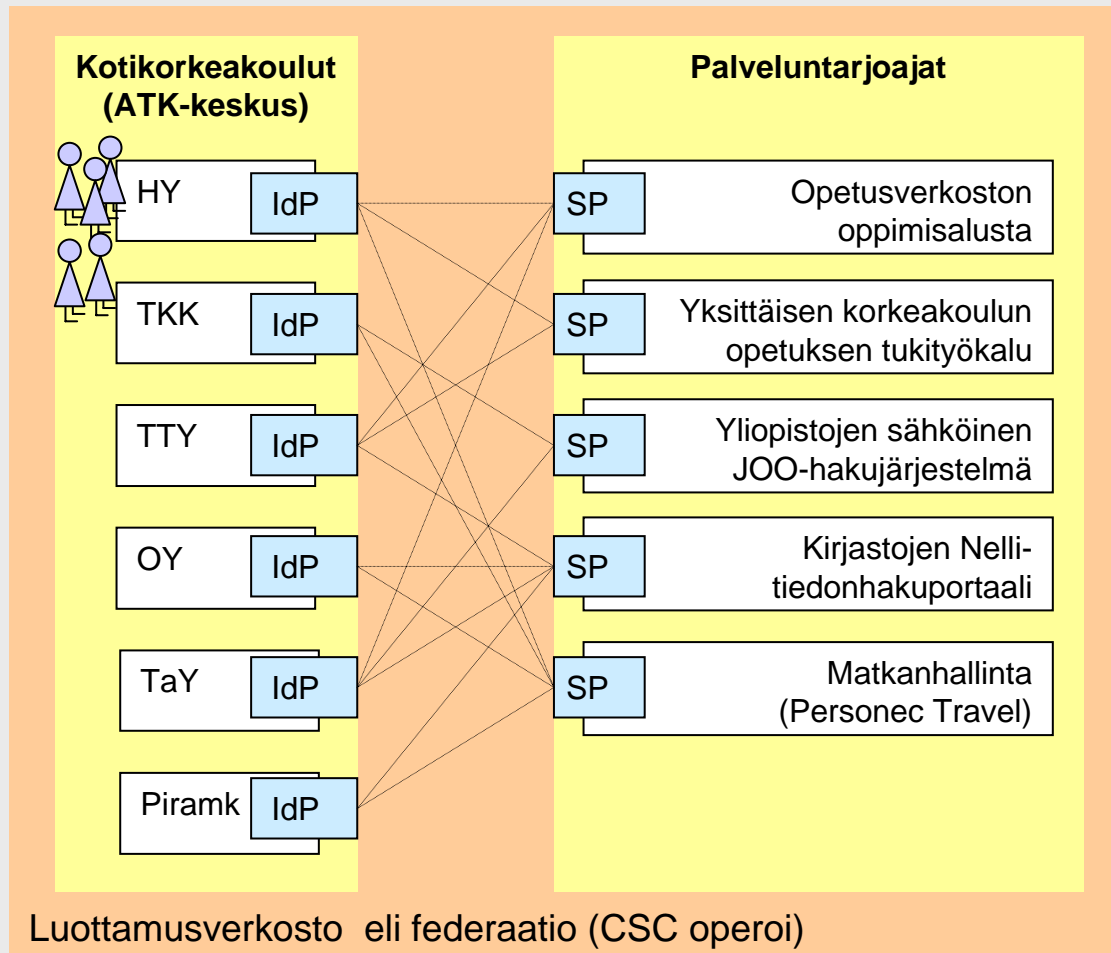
Kotikorkeakoulut (ATK-keskus)

Palveluntarjoajat

HY IdP
TKK IdP
TTY IdP
OY IdP
TaY IdP
Piramk IdP

SP Opetusverkoston oppimisalusta
SP Yksittäisen korkeakoulun opetuksen tukityökalu
SP Yliopistojen sähköinen JOO-hakujärjestelmä
SP Kirjastojen Nellitiedonhakuportaali
SP Matkanhallinta (Personec Travel)

Luottamusverkosto eli federaatio (CSC operoi)